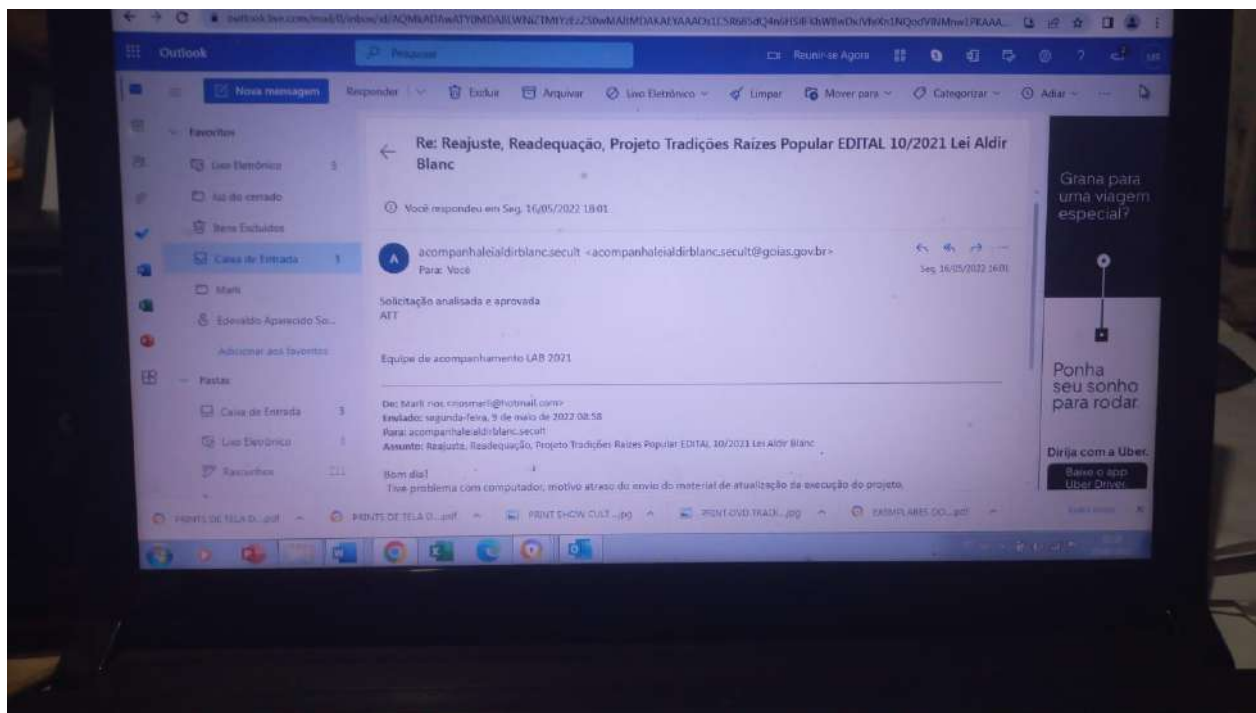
outlook.live.com/mail/0/inbox/id/AQMkADAwATY0MDABLWNiZTMtYzEzZS0wMAItMDAKAEYAAAD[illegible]

Outlook

Pesquisar

Reunir-se Agora

Nova mensagem

Responder | Excluir | Arquivar | Lixo Eletrônico | Limpar | Mover para | Categorizar | Adiar

Favoritos

Lixo Eletrônico 5

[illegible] do cerrado

Itens Excluídos

Caixa de Entrada 3

Marli

Edevaldo Aparecido So...

Adicionar aos favoritos

Pastas

Caixa de Entrada 3

Lixo Eletrônico 5

Rascunhos 111

Re: Reajuste, Readequação, Projeto Tradições Raizes Popular EDITAL 10/2021 Lei Aldir Blanc

Você respondeu em Seg, 16/05/2022 18:01

acompanhaleialdirblanc.secult <acompanhaleialdirblanc.secult@goias.gov.br>
Para: Você

Seg, 16/05/2022 16:01

Solicitação analisada e aprovada
ATT

Equipe de acompanhamento LAB 2021

De: Marli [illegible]@hotmail.com>
Enviado: segunda-feira, 9 de maio de 2022 08:58
Para: acompanhaleialdirblanc.secult
Assunto: Reajuste, Readequação, Projeto Tradições Raizes Popular EDITAL 10/2021 Lei Aldir Blanc

Bom dia!
Tive problema com computador, motivo atraso do envio do material de atualização da execução do projeto.

Grana para uma viagem especial?

Ponha seu sonho para rodar.

Dirija com a Uber.

Baixe o app Uber Driver

PRINTS DE TELA D....pdf

PRINTS DE TELA D....pdf

PRINT SHOW CULT....jpg

PRINT DVD TRADI....jpg

EXEMPLARES DO....pdf

Exibir todos